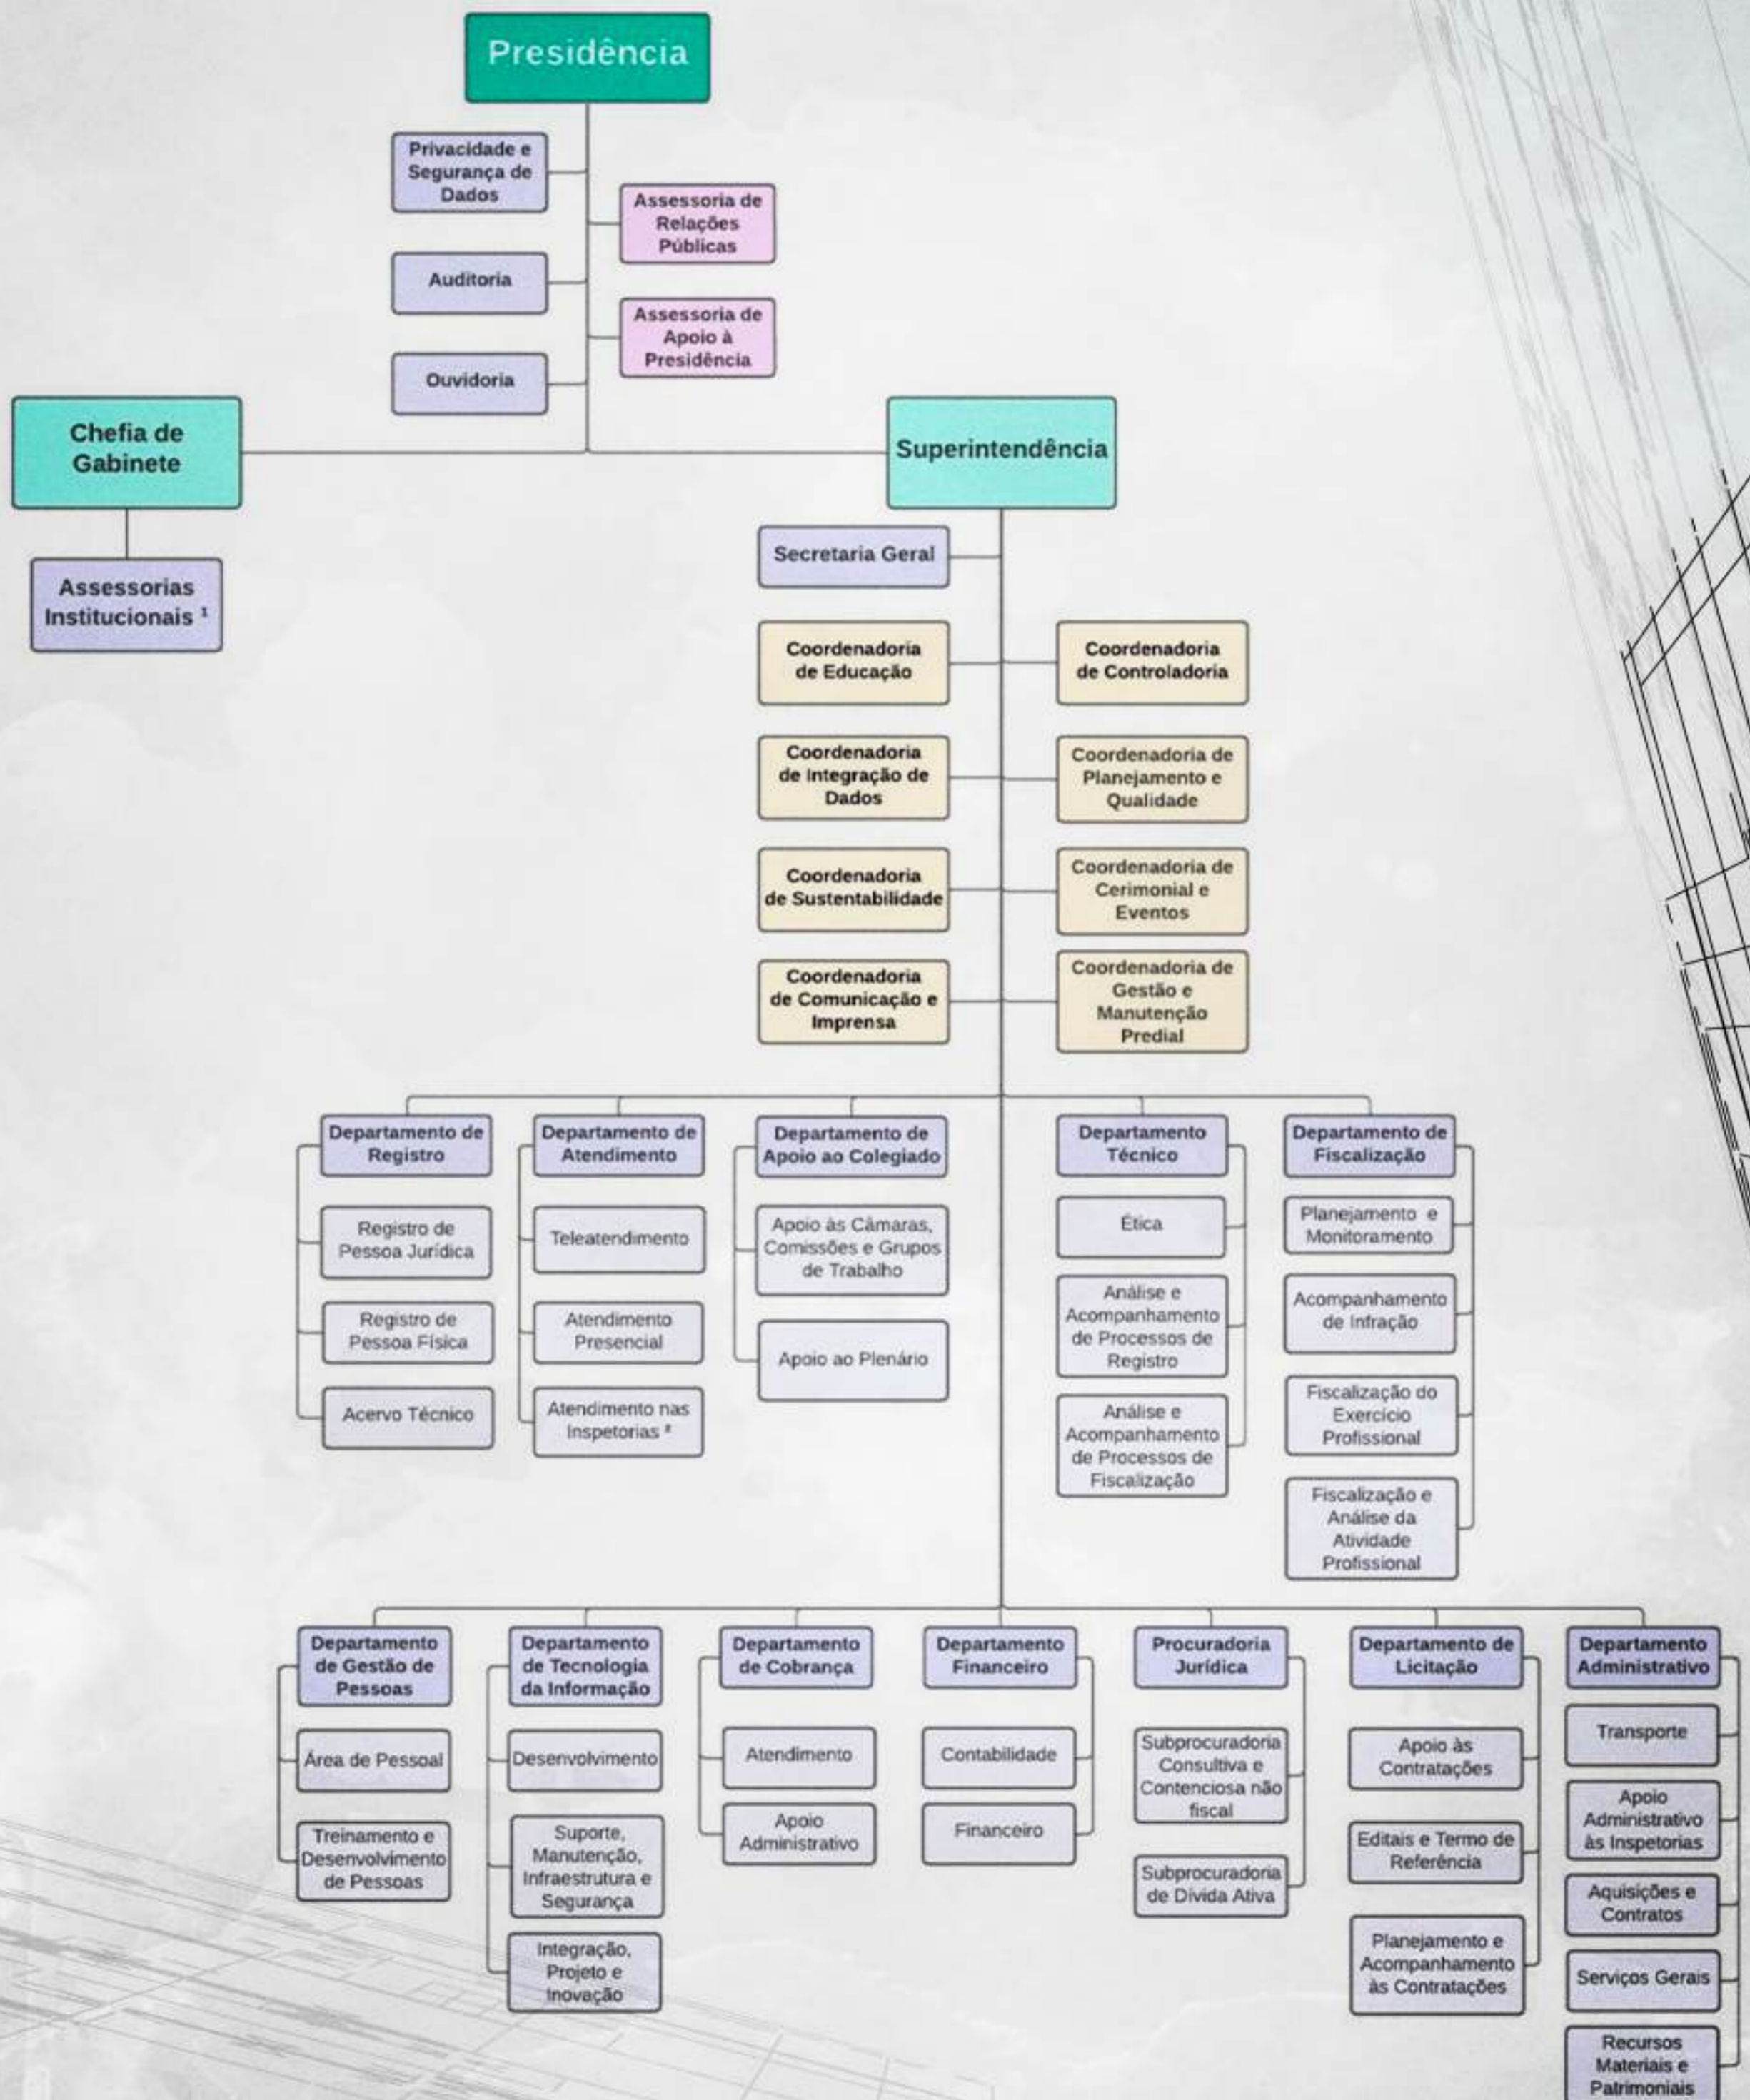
Presidência

Privacidade e Segurança de Dados

Assessoria de Relações Públicas

Auditoria

Assessoria de Apoio à Presidência

Ouvidoria

Chefia de Gabinete

Superintendência

Assessorias Institucionais ¹

Secretaria Geral

Coordenadoria de Educação

Coordenadoria de Controladoria

Coordenadoria de Integração de Dados

Coordenadoria de Planejamento e Qualidade

Coordenadoria de Sustentabilidade

Coordenadoria de Cerimonial e Eventos

Coordenadoria de Comunicação e Imprensa

Coordenadoria de Gestão e Manutenção Predial

Departamento de Registro

Registro de Pessoa Jurídica

Registro de Pessoa Física

Acervo Técnico

Departamento de Atendimento

Teleatendimento

Atendimento Presencial

Atendimento nas Inspetorias ²

Departamento de Apoio ao Colegiado

Apoio às Câmaras, Comissões e Grupos de Trabalho

Apoio ao Plenário

Departamento Técnico

Ética

Análise e Acompanhamento de Processos de Registro

Análise e Acompanhamento de Processos de Fiscalização

Departamento de Fiscalização

Planejamento e Monitoramento

Acompanhamento de Infração

Fiscalização do Exercício Profissional

Fiscalização e Análise da Atividade Profissional

Departamento de Gestão de Pessoas

Área de Pessoal

Treinamento e Desenvolvimento de Pessoas

Departamento de Tecnologia da Informação

Desenvolvimento

Suporte, Manutenção, Infraestrutura e Segurança

Integração, Projeto e Inovação

Departamento de Cobrança

Atendimento

Apoio Administrativo

Departamento Financeiro

Contabilidade

Financeiro

Procuradoria Jurídica

Subprocuradoria Consultiva e Contenciosa não fiscal

Subprocuradoria de Dívida Ativa

Departamento de Licitação

Apoio às Contratações

Editais e Termo de Referência

Planejamento e Acompanhamento às Contratações

Departamento Administrativo

Transporte

Apoio Administrativo às Inspetorias

Aquisições e Contratos

Serviços Gerais

Recursos Materiais e Patrimoniais